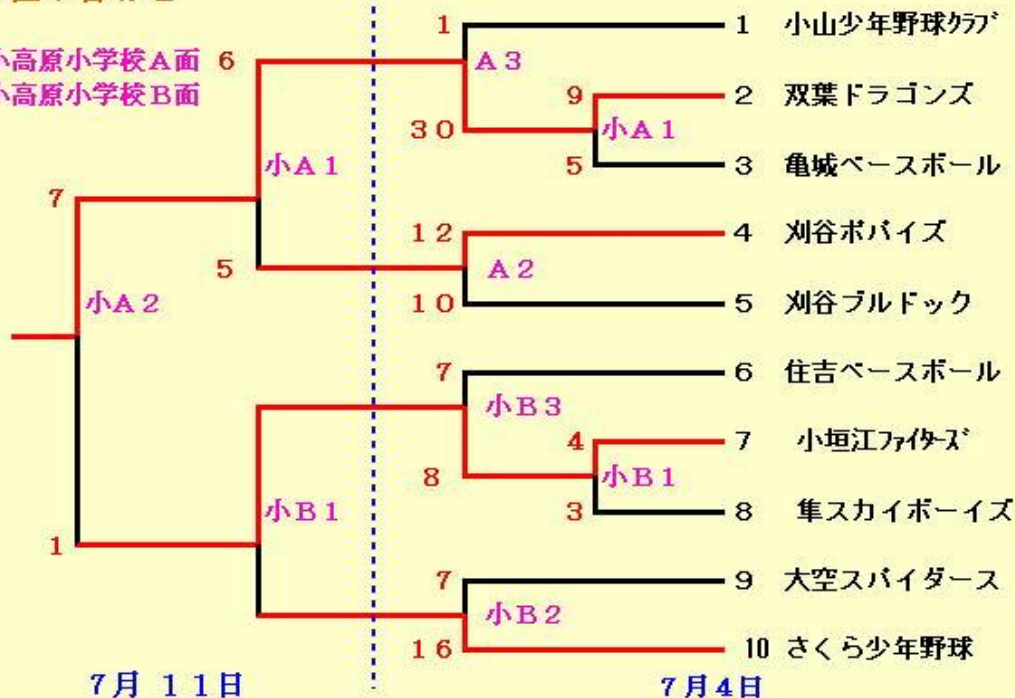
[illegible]

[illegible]高原小学校A面 6
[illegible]高原小学校B面

7
小A2
1

小A1
5
小B1

1
A3
30
9
小A1
5
12
A2
10
7
小B3
8
4
小B1
3
7
小B2
16

1 小山少年野球ｸﾗﾌﾞ
2 双葉ドラゴンズ
3 亀城ベースボール
4 刈谷ボバイズ
5 刈谷ブルドック
6 住吉ベースボール
7 小垣江ﾌｧｲﾀｰｽﾞ
8 隼スカイボーイズ
9 大空スパイダース
10 さくら少年野球

7月 11日
7月4日